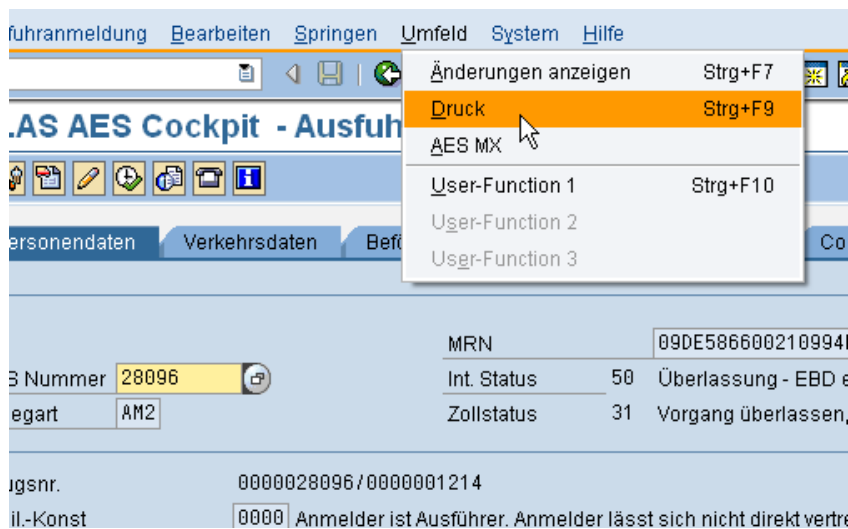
fuhranmeldung Bearbeiten Springen Umfeld System Hilfe

Änderungen anzeigen Strg+F7
Druck Strg+F9
AES MX
User-Function 1 Strg+F10
User-Function 2
User-Function 3

.AS AES Cockpit - Ausfuh

ersonendaten Verkehrsdaten Befö Co

MRN 09DE586600210994
S Nummer 28096 Int. Status 50 Überlassung - EBD e
egart AM2 Zollstatus 31 Vorgang überlassen,

ugsnr. 0000028096/0000001214
il.-Konst 0000 Anmelder ist Ausführer. Anmelder lässt sich nicht direkt vertre